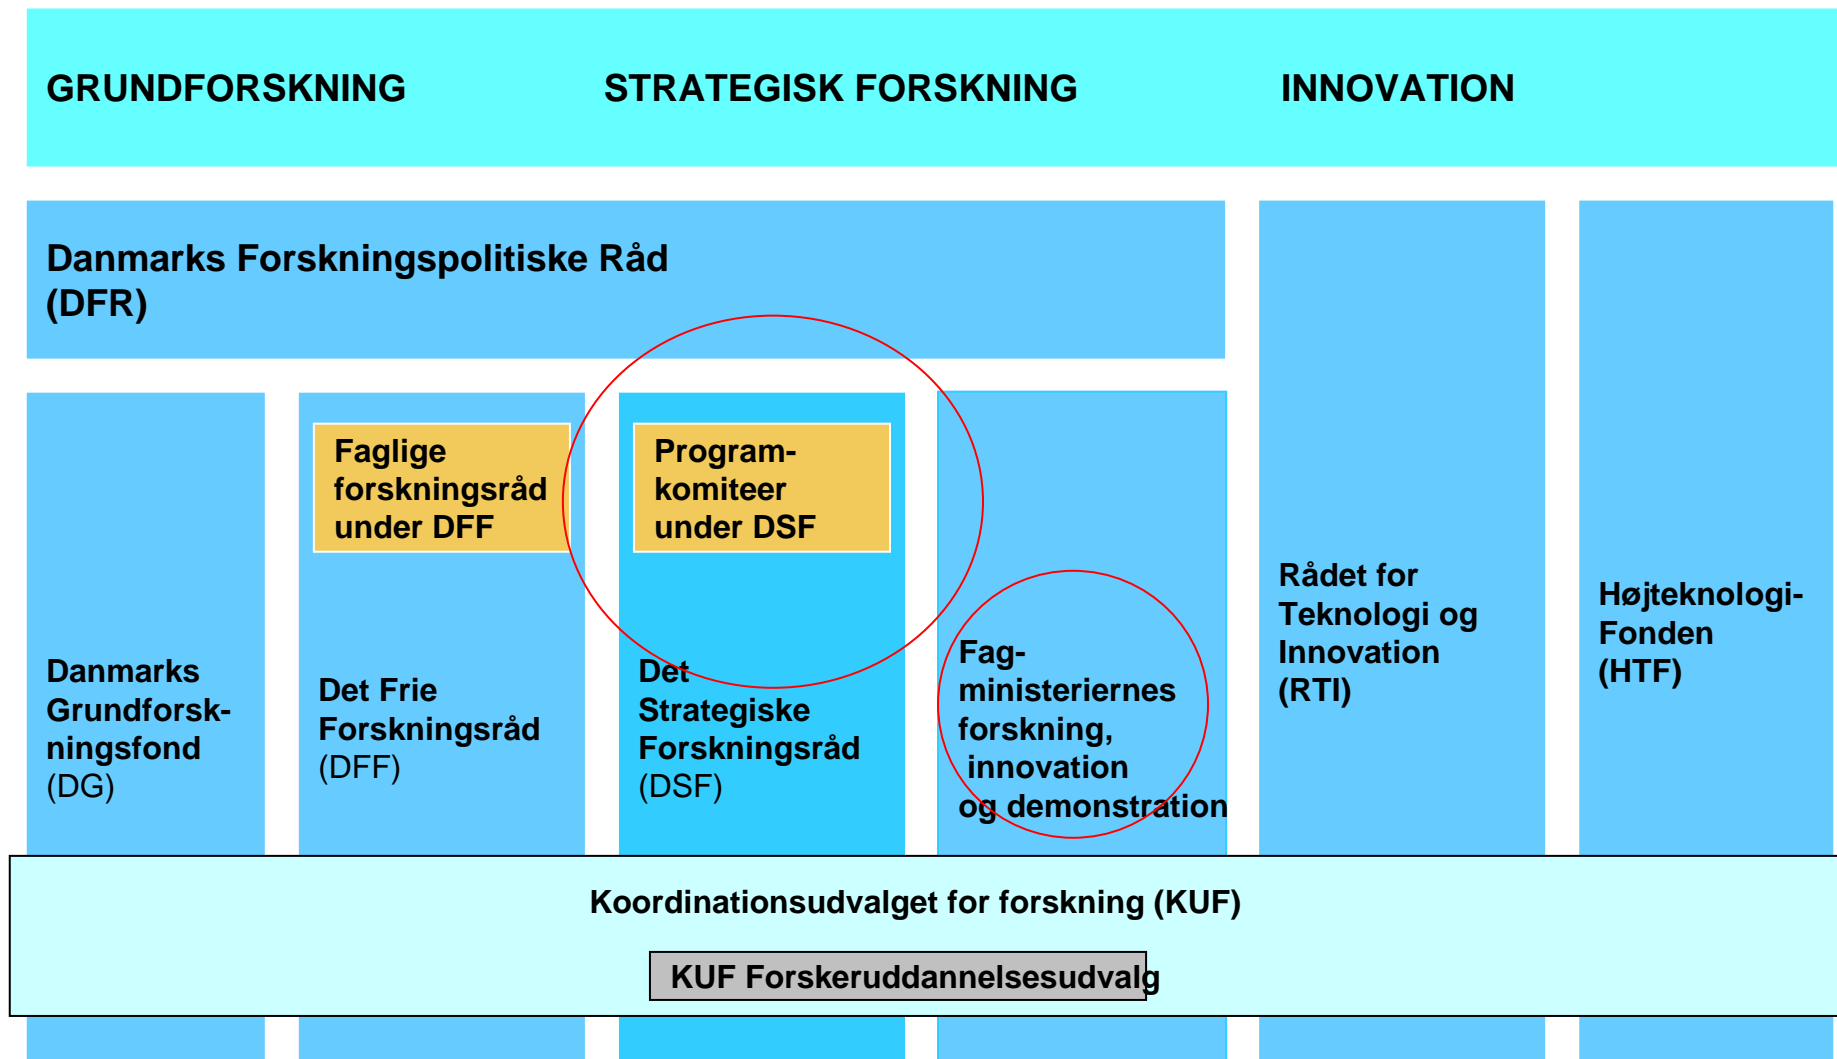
GRUNDFORSKNING STRATEGISK FORSKNING INNOVATION

Danmarks Forskningspolitiske Råd (DFR)

Danmarks Grundforskningsfond (DG)

Faglige forskningsråd under DFF

Det Frie Forskningsråd (DFF)

Programkomiteer under DSF

Det Strategiske Forskningsråd (DSF)

Fagministeriernes forskning, innovation og demonstration

Rådet for Teknologi og Innovation (RTI)

Højteknologi-Fonden (HTF)

Koordinationsudvalget for forskning (KUF)

KUF Forskeruddannelsesudvalg